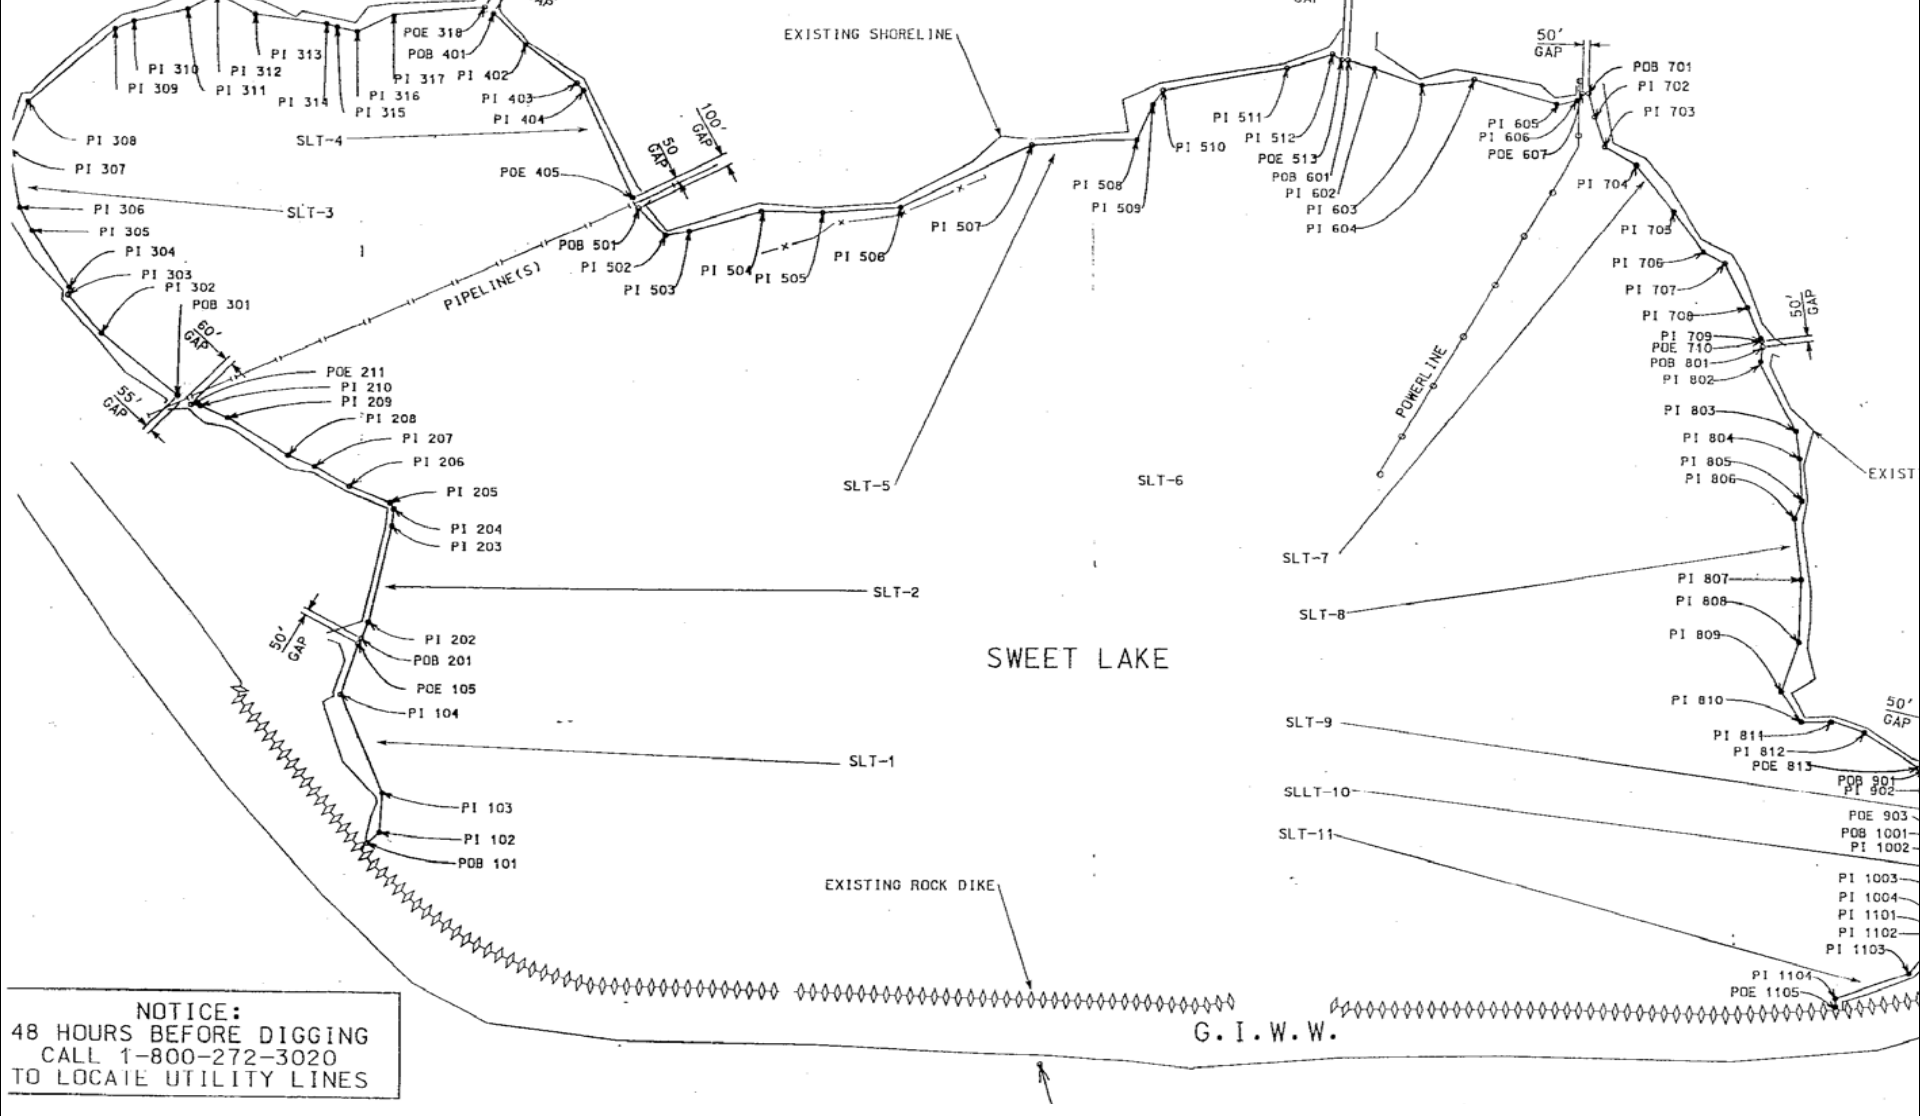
POE 318
POB 401
PI 310
PI 312
PI 313
PI 309
PI 311
PI 314
PI 316
PI 317
PI 402
PI 315
PI 403
PI 404
PI 308
SLT-4
PI 307
PI 306
SLT-3
PI 305
PI 304
PI 303
PI 302
POB 301
EXISTING SHORELINE
100' GAP
50 GAP
POE 405
POB 501
PI 502
PI 503
PI 504
PI 505
PI 506
PI 507
PI 508
PI 509
PI 510
PI 511
PI 512
POE 513
POB 601
PI 602
PI 603
PI 604
50' GAP
PI 605
PI 606
POE 607
POB 701
PI 702
PI 703
PI 704
PI 705
PI 706
PI 707
PI 708
PI 709
POE 710
POB 801
PI 802
50' GAP
PI 803
PI 804
PI 805
PI 806
EXIST
PIPELINE(S)
60' GAP
55' GAP
POE 211
PI 210
PI 209
PI 208
PI 207
PI 206
PI 205
PI 204
PI 203
SLT-2
50' GAP
PI 202
POB 201
POE 105
PI 104
SLT-1
PI 103
PI 102
POB 101
SLT-5
SLT-6
POWERLINE
SLT-7
SLT-8
PI 807
PI 808
PI 809
SWEET LAKE
PI 810
50' GAP
SLT-9
PI 811
PI 812
POE 813
POB 901
PI 902
SLLT-10
POE 903
POB 1001
PI 1002
SLT-11
PI 1003
PI 1004
PI 1101
PI 1102
PI 1103
EXISTING ROCK DIKE
PI 1104
POE 1105
NOTICE:
48 HOURS BEFORE DIGGING
CALL 1-800-272-3020
TO LOCATE UTILITY LINES
G.I.W.W.